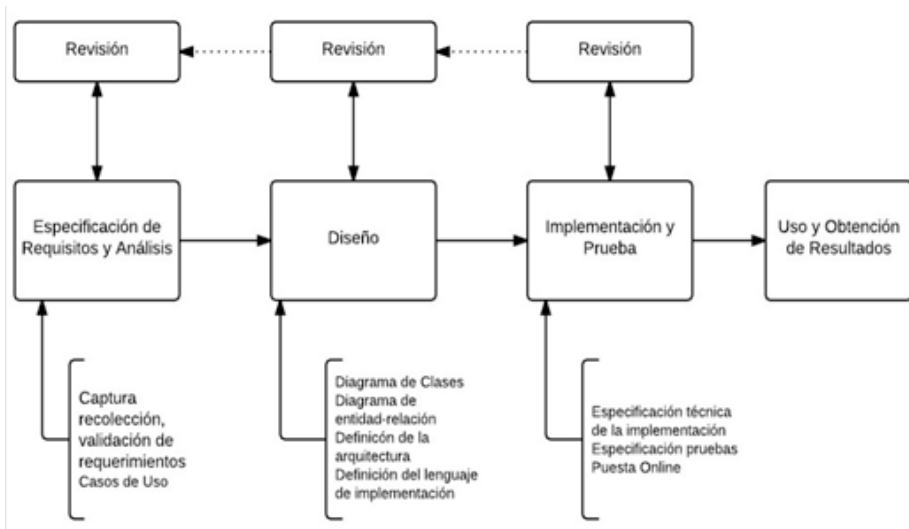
Revisión

Revisión

Revisión

Especificación de Requisitos y Análisis

Diseño

Implementación y Prueba

Uso y Obtención de Resultados

Captura recolección, validación de requerimientos
Casos de Uso

Diagrama de Clases
Diagrama de entidad-relación
Definción de la arquitectura
Definición del lenguaje de implementación

Especificación técnica de la implementación
Especificación pruebas
Puesta Online